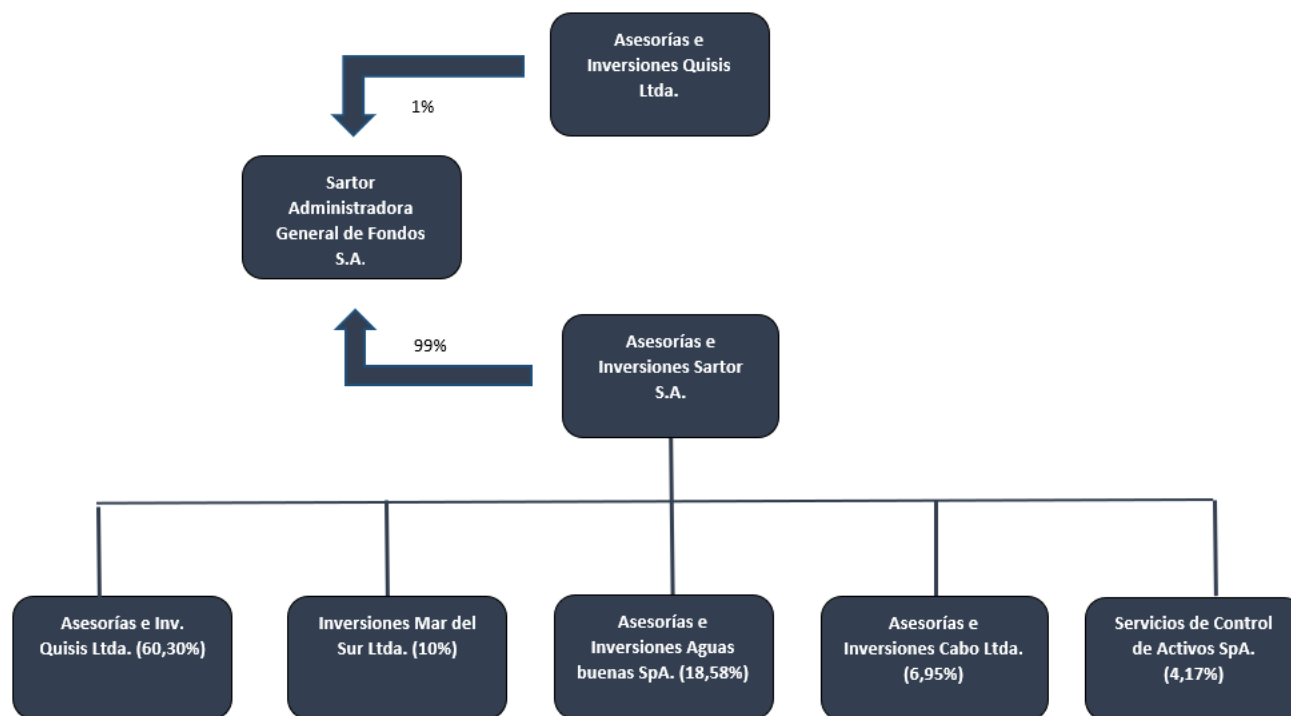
Asesorías e Inversiones Quisis Ltda.

1%

Sartor Administradora General de Fondos S.A.

99%

Asesorías e Inversiones Sartor S.A.

Asesorías e Inv. Quisis Ltda. (60,30%)

Inversiones Mar del Sur Ltda. (10%)

Asesorías e Inversiones Aguas buenas SpA. (18,58%)

Asesorías e Inversiones Cabo Ltda. (6,95%)

Servicios de Control de Activos SpA. (4,17%)